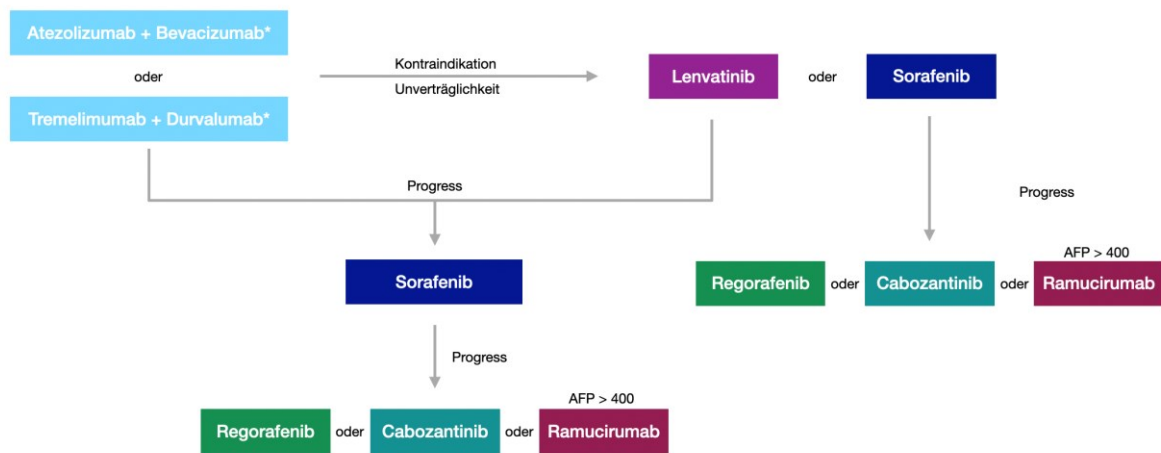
Atezolizumab + Bevacizumab*

oder

Tremelimumab + Durvalumab*

Kontraindikation

Unverträglichkeit

Lenvatinib

oder

Sorafenib

Progress

Progress

Sorafenib

AFP > 400

Regorafenib oder Cabozantinib oder Ramucirumab

Progress

AFP > 400

Regorafenib oder Cabozantinib oder Ramucirumab